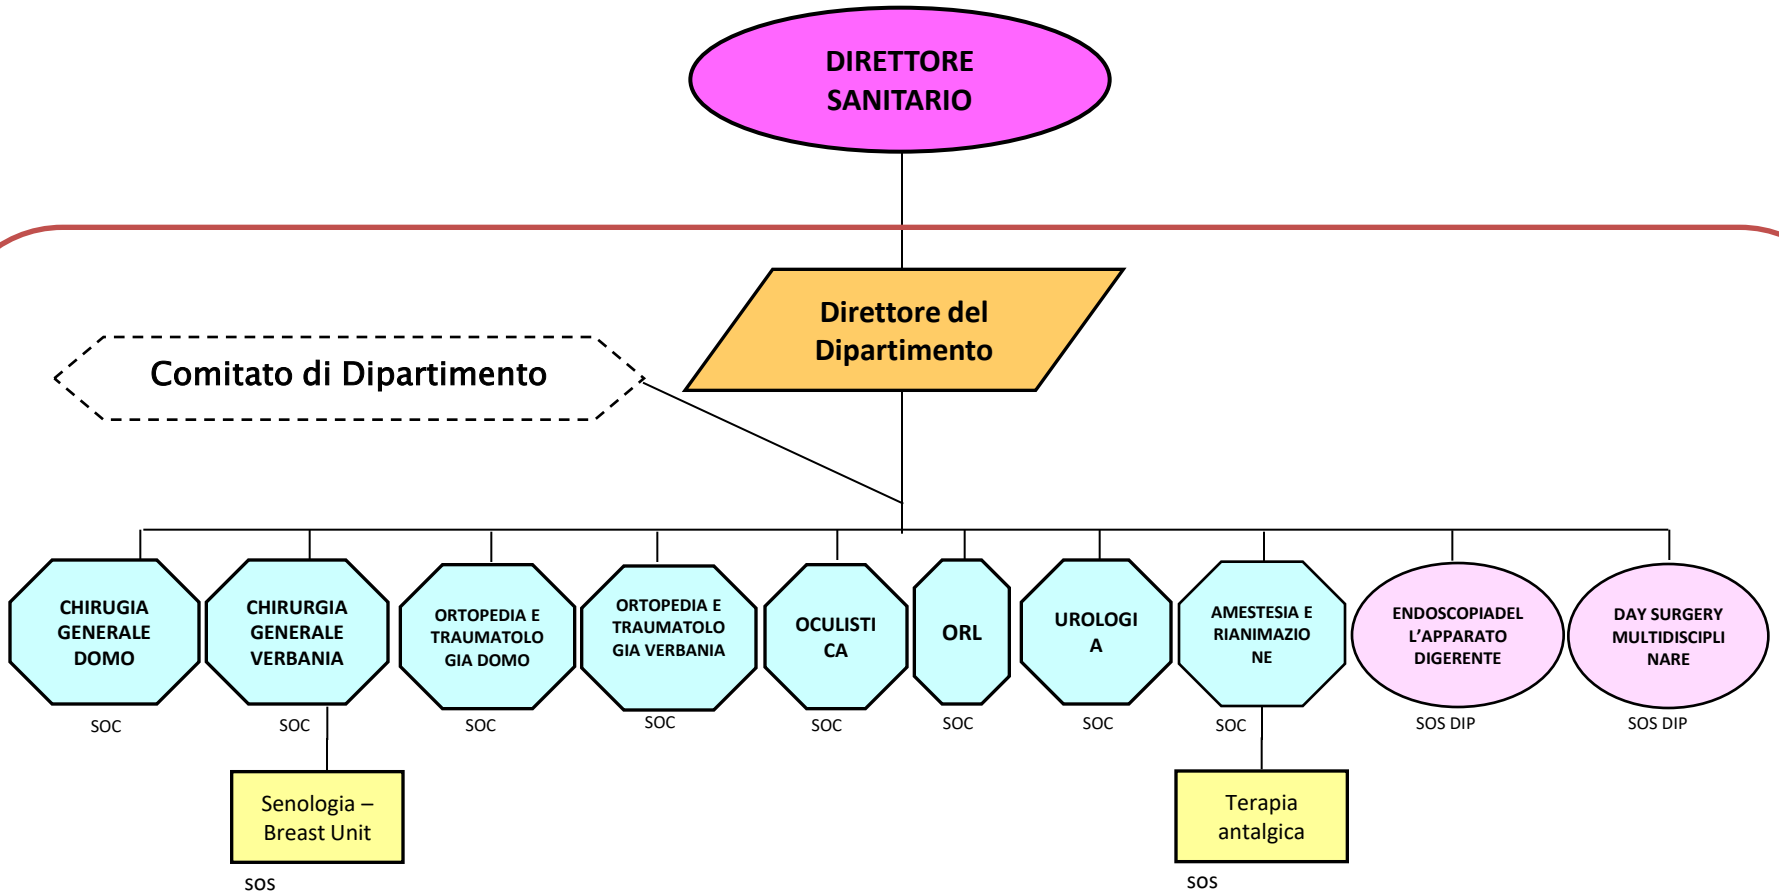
DIRETTORE SANITARIO

Direttore del Dipartimento

Comitato di Dipartimento

CHIRUGIA GENERALE DOMO
SOC

CHIRURGIA GENERALE VERBANIA
SOC

Senologia – Breast Unit
SOS

ORTOPEDIA E TRAUMATOLOGIA DOMO
SOC

ORTOPEDIA E TRAUMATOLOGIA VERBANIA
SOC

OCULISTICA
SOC

ORL
SOC

UROLOGIA
SOC

AMESTESIA E RIANIMAZIONE
SOC

Terapia antalgica
SOS

ENDOSCOPIADEL L'APPARATO DIGERENTE
SOS DIP

DAY SURGERY MULTIDISCIPLINARE
SOS DIP